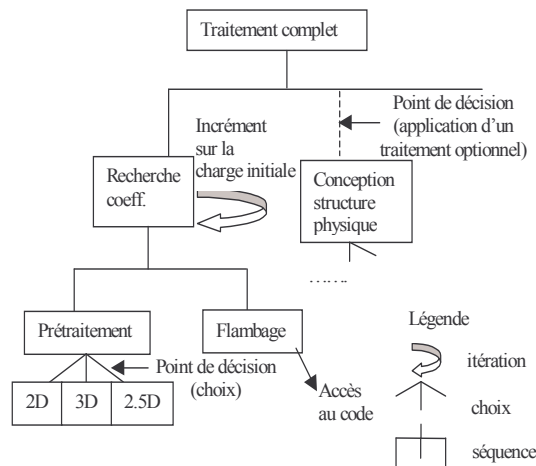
Traitement complet

Point de décision (application d'un traitement optionnel)

Incrément sur la charge initiale

Recherche coeff.

Conception structure physique

……

Prétraitement

Flambage

Légende

Point de décision (choix)

itération

2D

3D

2.5D

Accès au code

choix

séquence